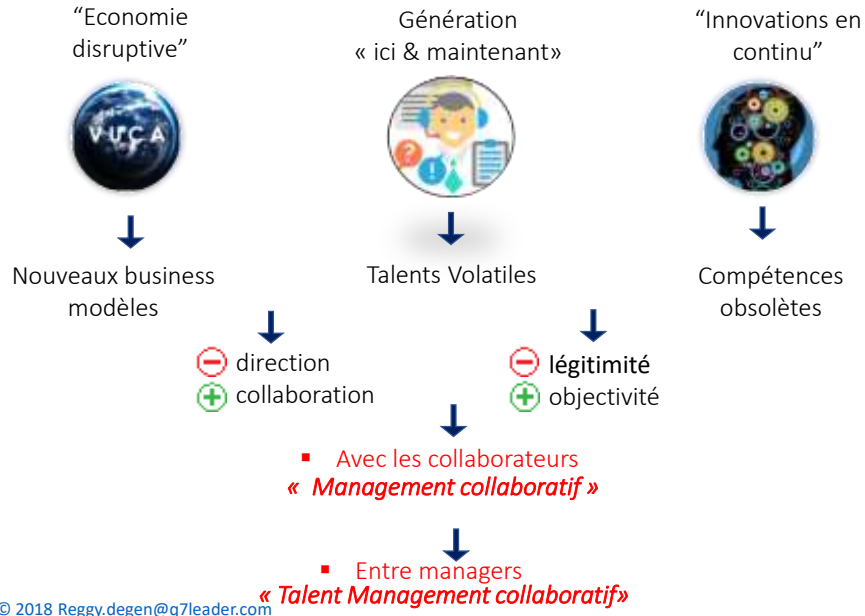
“Economie disruptive”

Génération « ici & maintenant»

“Innovations en continu”

VUCA

Nouveaux business modèles

Talents Volatiles

Compétences obsolètes

direction
collaboration

légitimité
objectivité

▪ Avec les collaborateurs
« Management collaboratif »

▪ Entre managers
« Talent Management collaboratif»

© 2018 Reggy.degen@g7leader.com